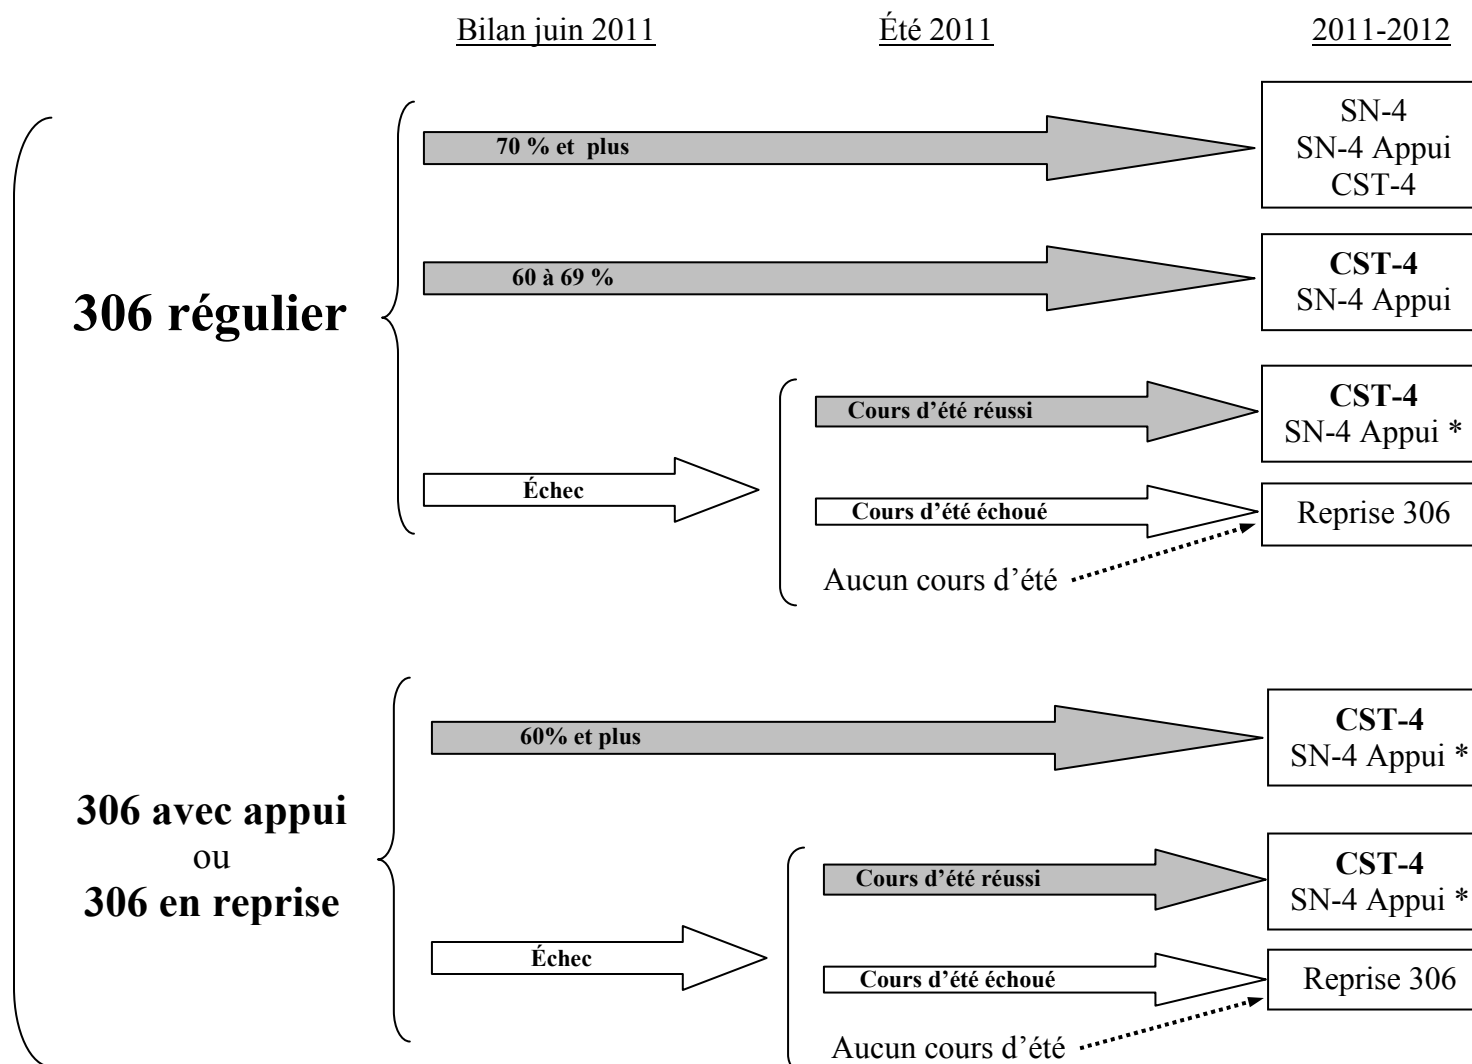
Bilan juin 2011

Été 2011

2011-2012

306 régulier

70 % et plus

SN-4
SN-4 Appui
CST-4

60 à 69 %

**CST-4**
SN-4 Appui

Échec

Cours d'été réussi

**CST-4**
SN-4 Appui *

Cours d'été échoué

Reprise 306

Aucun cours d'été

306 avec appui
ou
306 en reprise

60% et plus

**CST-4**
SN-4 Appui *

Échec

Cours d'été réussi

**CST-4**
SN-4 Appui *

Cours d'été échoué

Reprise 306

Aucun cours d'été